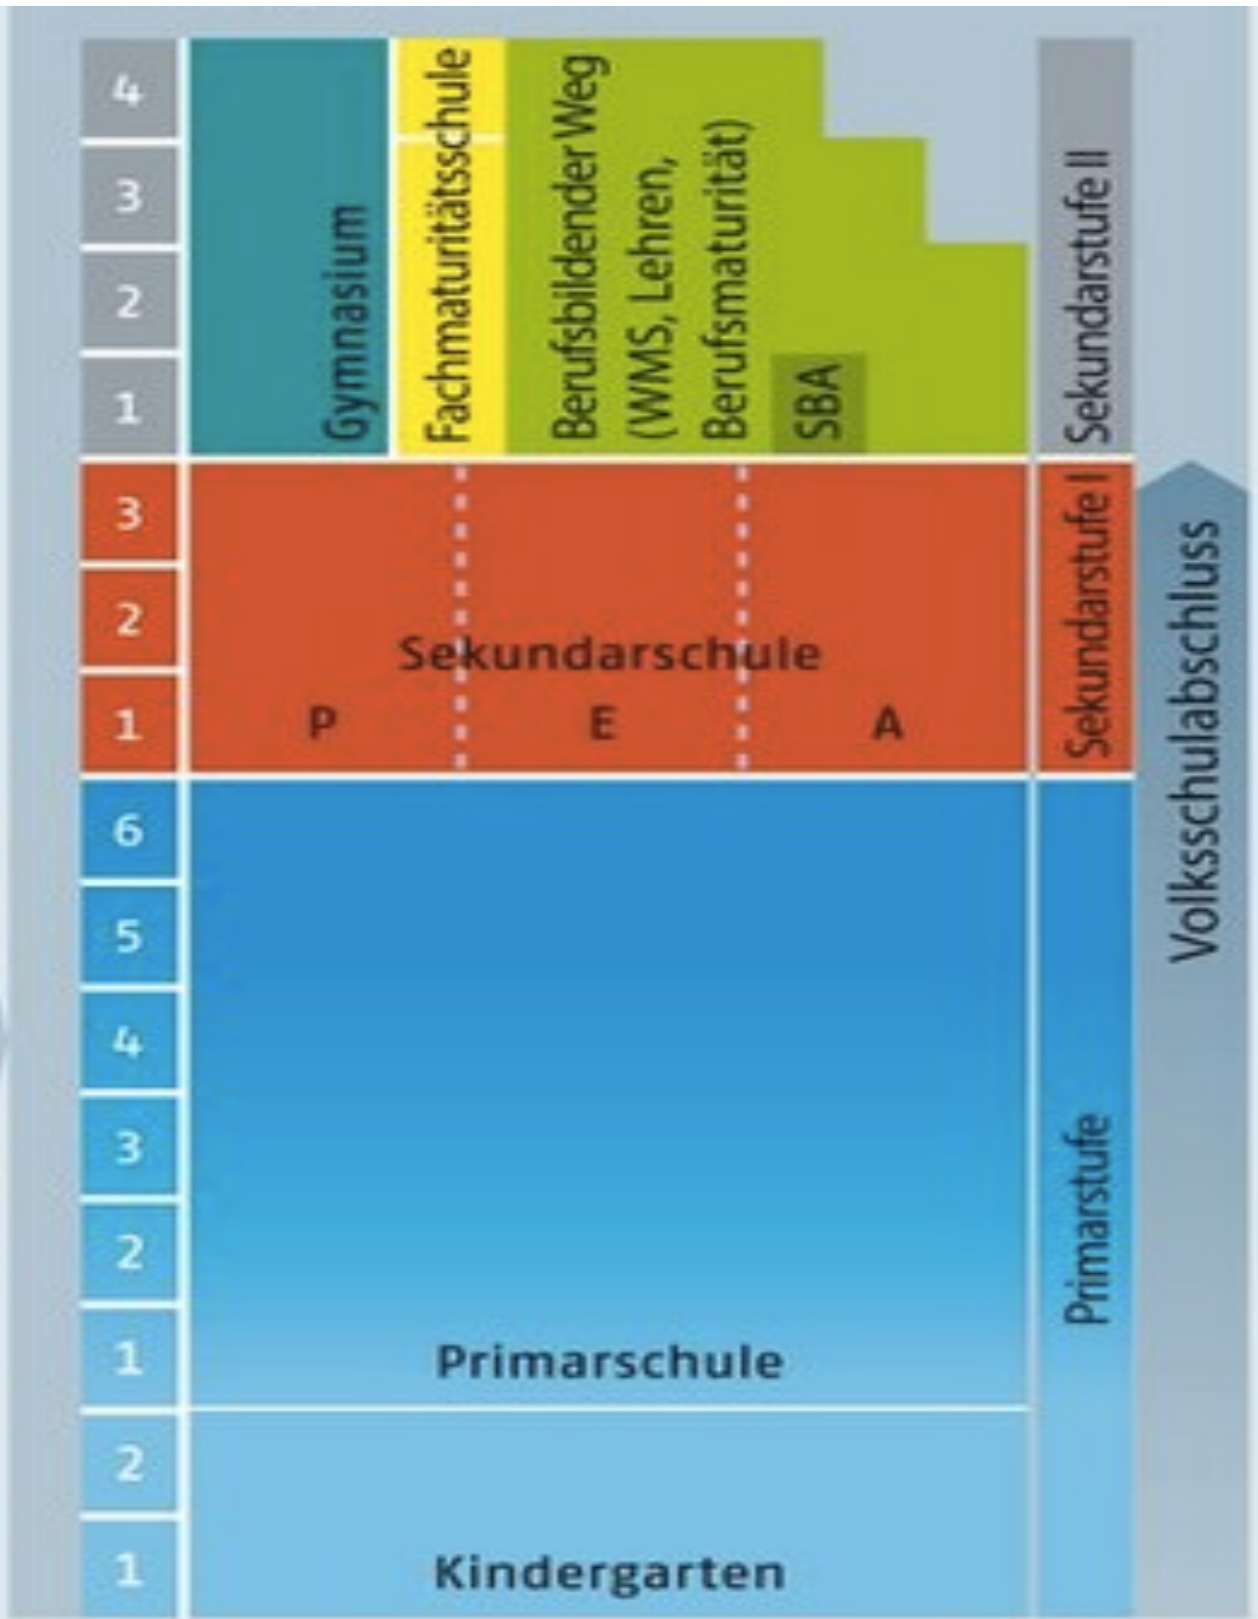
4
3
2
1
Gymnasium
Fachmaturitätsschule
Berufsbildender Weg (WMS, Lehren, Berufsmaturität)
SBA
Sekundarstufe II
3
2
1
Sekundarschule
P
E
A
Sekundarstufe I
Volksschulabschluss
6
5
4
3
2
1
Primarschule
2
1
Kindergarten
Primarstufe